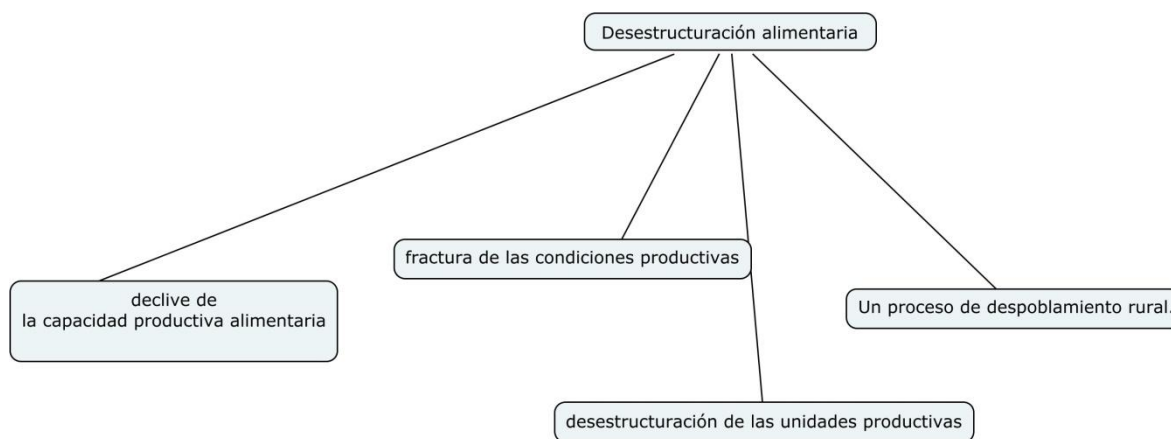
Desestructuración alimentaria

declive de
la capacidad productiva alimentaria

fractura de las condiciones productivas

Un proceso de despoblamiento rural.

desestructuración de las unidades productivas